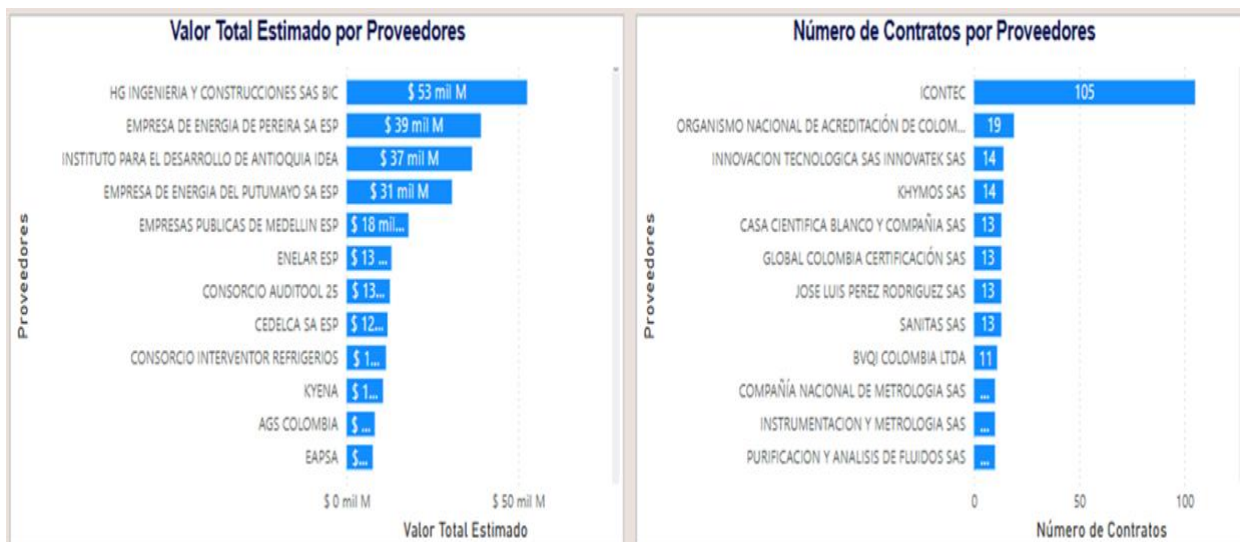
Valor Total Estimado por Proveedores

Proveedores

| Proveedores | Valor Total Estimado |
|---|---|
| HG INGENIERIA Y CONSTRUCCIONES SAS BIC | \$ 53 mil M |
| EMPRESA DE ENERGIA DE PEREIRA SA ESP | \$ 39 mil M |
| INSTITUTO PARA EL DESARROLLO DE ANTIOQUIA IDEA | \$ 37 mil M |
| EMPRESA DE ENERGIA DEL PUTUMAYO SA ESP | \$ 31 mil M |
| EMPRESAS PUBLICAS DE MEDELLIN ESP | \$ 18 mil... |
| ENELAR ESP | \$ 13 ... |
| CONSORCIO AUDITOOL 25 | \$ 13... |
| CEDELCA SA ESP | \$ 12... |
| CONSORCIO INTERVENTOR REFRIGERIOS | \$ 1... |
| KYENA | \$ 1... |
| AGS COLOMBIA | \$ ... |
| EAPSA | \$... |

\$ 0 mil M
\$ 50 mil M

Valor Total Estimado

Número de Contratos por Proveedores

Proveedores

| Proveedores | Número de Contratos |
|---|---|
| ICONTEC | 105 |
| ORGANISMO NACIONAL DE ACREDITACIÓN DE COLOM... | 19 |
| INNOVACION TECNOLOGICA SAS INNOVATEK SAS | 14 |
| KHYMOS SAS | 14 |
| CASA CIENTIFICA BLANCO Y COMPAÑIA SAS | 13 |
| GLOBAL COLOMBIA CERTIFICACIÓN SAS | 13 |
| JOSE LUIS PEREZ RODRIGUEZ SAS | 13 |
| SANITAS SAS | 13 |
| BVQI COLOMBIA LTDA | 11 |
| COMPAÑÍA NACIONAL DE METROLOGIA SAS | ... |
| INSTRUMENTACION Y METROLOGIA SAS | ... |
| PURIFICACION Y ANALISIS DE FLUIDOS SAS | ... |

0
50
100

Número de Contratos